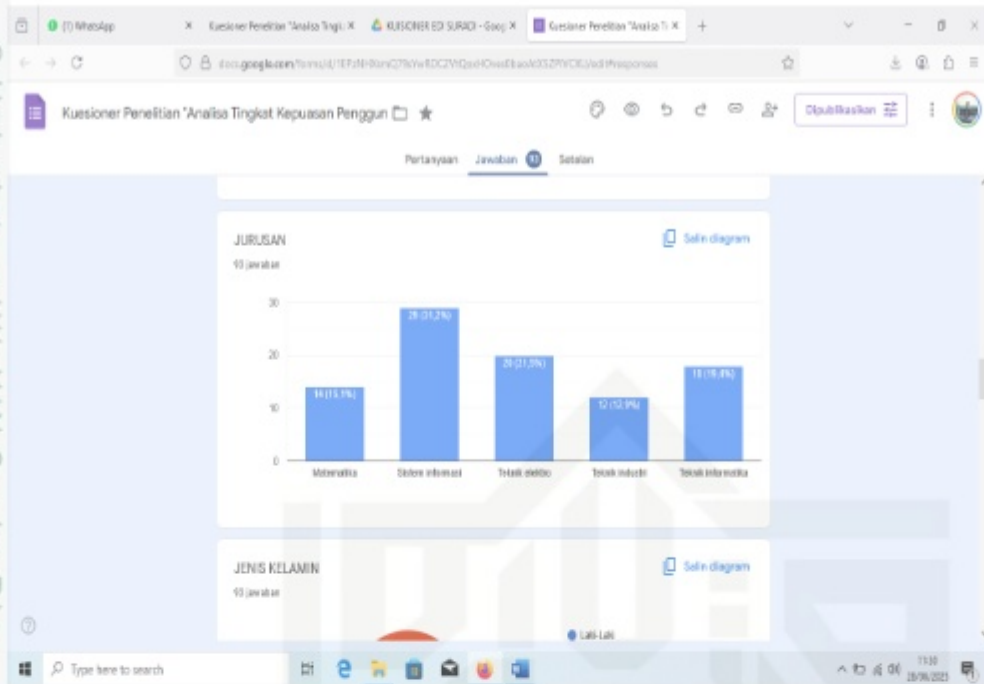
(1) WhatsApp
Kuesioner Penelitian "Analisa Tingk
KUISIONER EDI SURADI - Goog
Kuesioner Penelitian "Analisa Ti

docs.google.com/forms/d/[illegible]/edit#responses

Kuesioner Penelitian "Analisa Tingkat Kepuasan Penggun

Dipublikasikan

Pertanyaan Jawaban 93 Setelan

JURUSAN
93 jawaban

Salin diagram

| Jurusan | Jumlah |
|---|---|
| Matematika | 14 (15,1%) |
| Sistem informasi | 29 (31,2%) |
| Teknik elektro | 20 (21,5%) |
| Teknik industri | 12 (12,9%) |
| Teknik informatika | 18 (19,4%) |

30
20
10
0

JENIS KELAMIN
93 jawaban

Salin diagram

Laki-Laki

Type here to search

11:30
28/06/2023